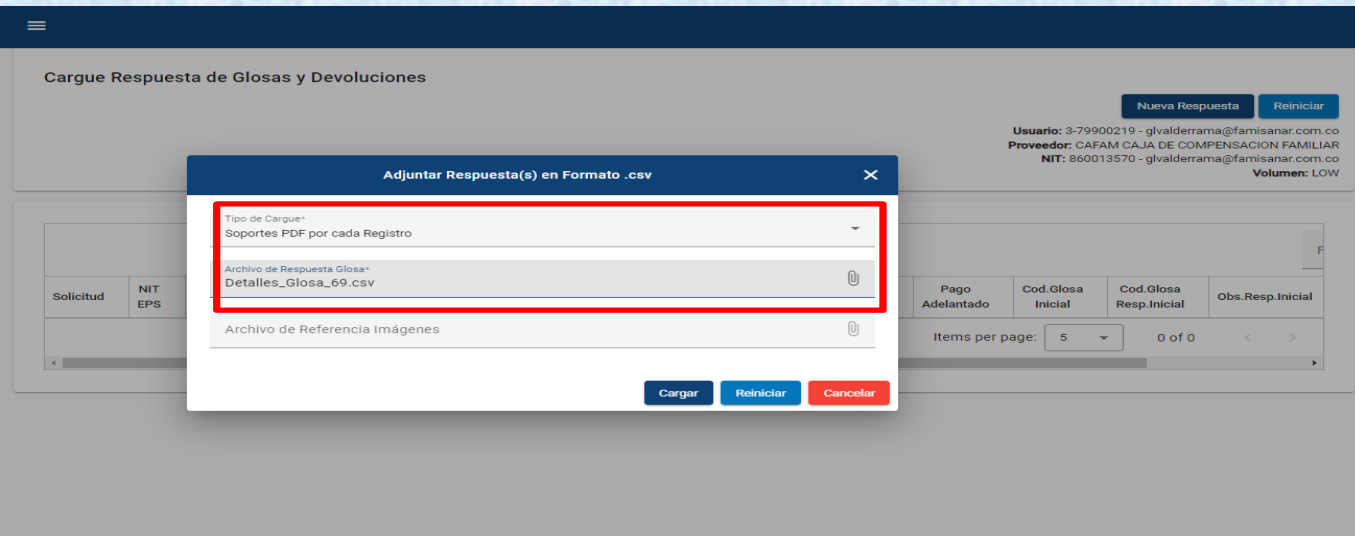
Cargue Respuesta de Glosas y Devoluciones

Nueva Respuesta
Reiniciar

**Usuario:** 3-79900219 - glvalderrama@famisanar.com.co
**Proveedor:** CAFAM CAJA DE COMPENSACION FAMILIAR
**NIT:** 860013570 - glvalderrama@famisanar.com.co
**Volumen:** LOW

Adjuntar Respuesta(s) en Formato .csv

Tipo de Cargue*
Soportes PDF por cada Registro

Archivo de Respuesta Glosa*
Detalles_Glosa_69.csv

Archivo de Referencia Imágenes

Cargar
Reiniciar
Cancelar

F

| Solicitud | NIT EPS | Pago Adelantado | Cod.Glosa Inicial | Cod.Glosa Resp.Inicial | Obs.Resp.Inicial |
|---|---|---|---|---|---|

Items per page: 5
0 of 0